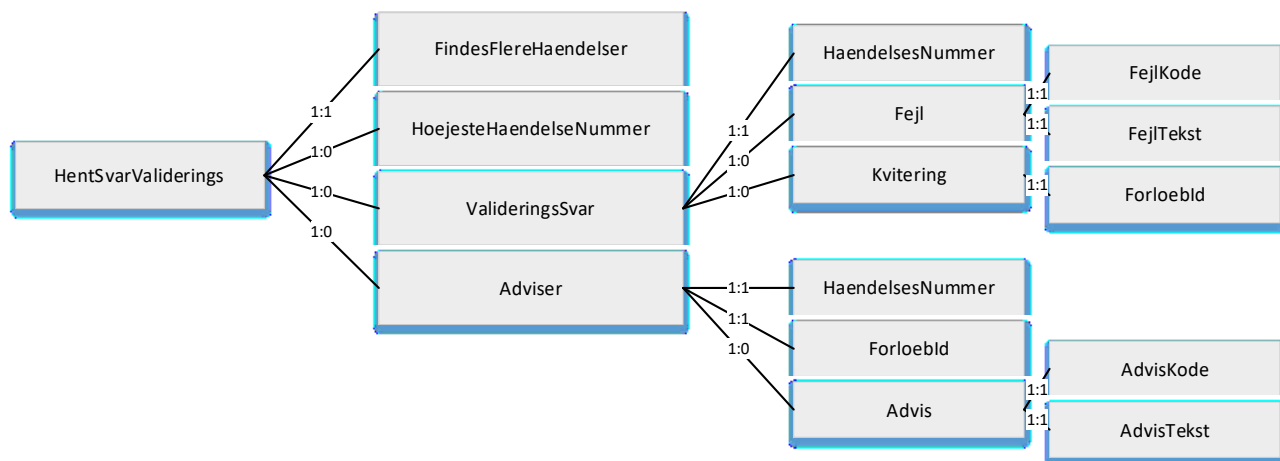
HentSvarValiderings

1:1
FindesFlereHaendelser

1:0
HoejesteHaendelseNummer

1:0
ValideringsSvar

1:0
Adviser

1:1
HaendelsesNummer

1:0
Fejl

1:1
FejlKode

1:1
FejlTekst

1:0
Kvitering

1:1
ForloebId

1:1
HaendelsesNummer

1:1
ForloebId

1:0
Advis

1:1
AdvisKode

1:1
AdvisTekst